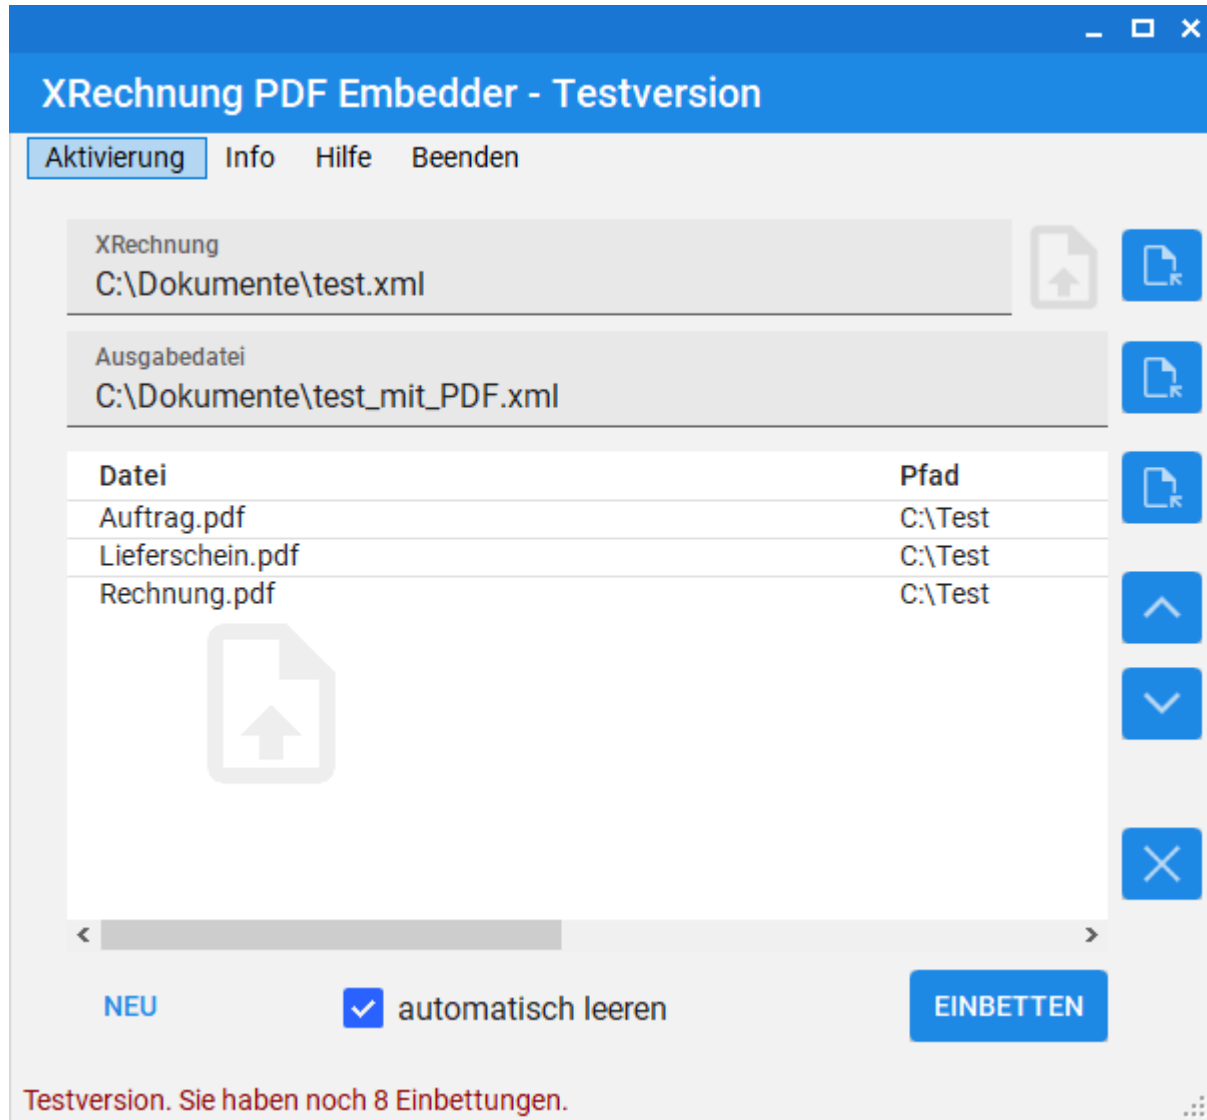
XRechnung PDF Embedder - Testversion

Aktivierung Info Hilfe Beenden

XRechnung
C:\Dokumente\test.xml

Ausgabedatei
C:\Dokumente\test_mit_PDF.xml

| Datei | Pfad |
|---|---|
| Auftrag.pdf | C:\Test |
| Lieferschein.pdf | C:\Test |
| Rechnung.pdf | C:\Test |

NEU

automatisch leeren

EINBETTEN

Testversion. Sie haben noch 8 Einbettungen.